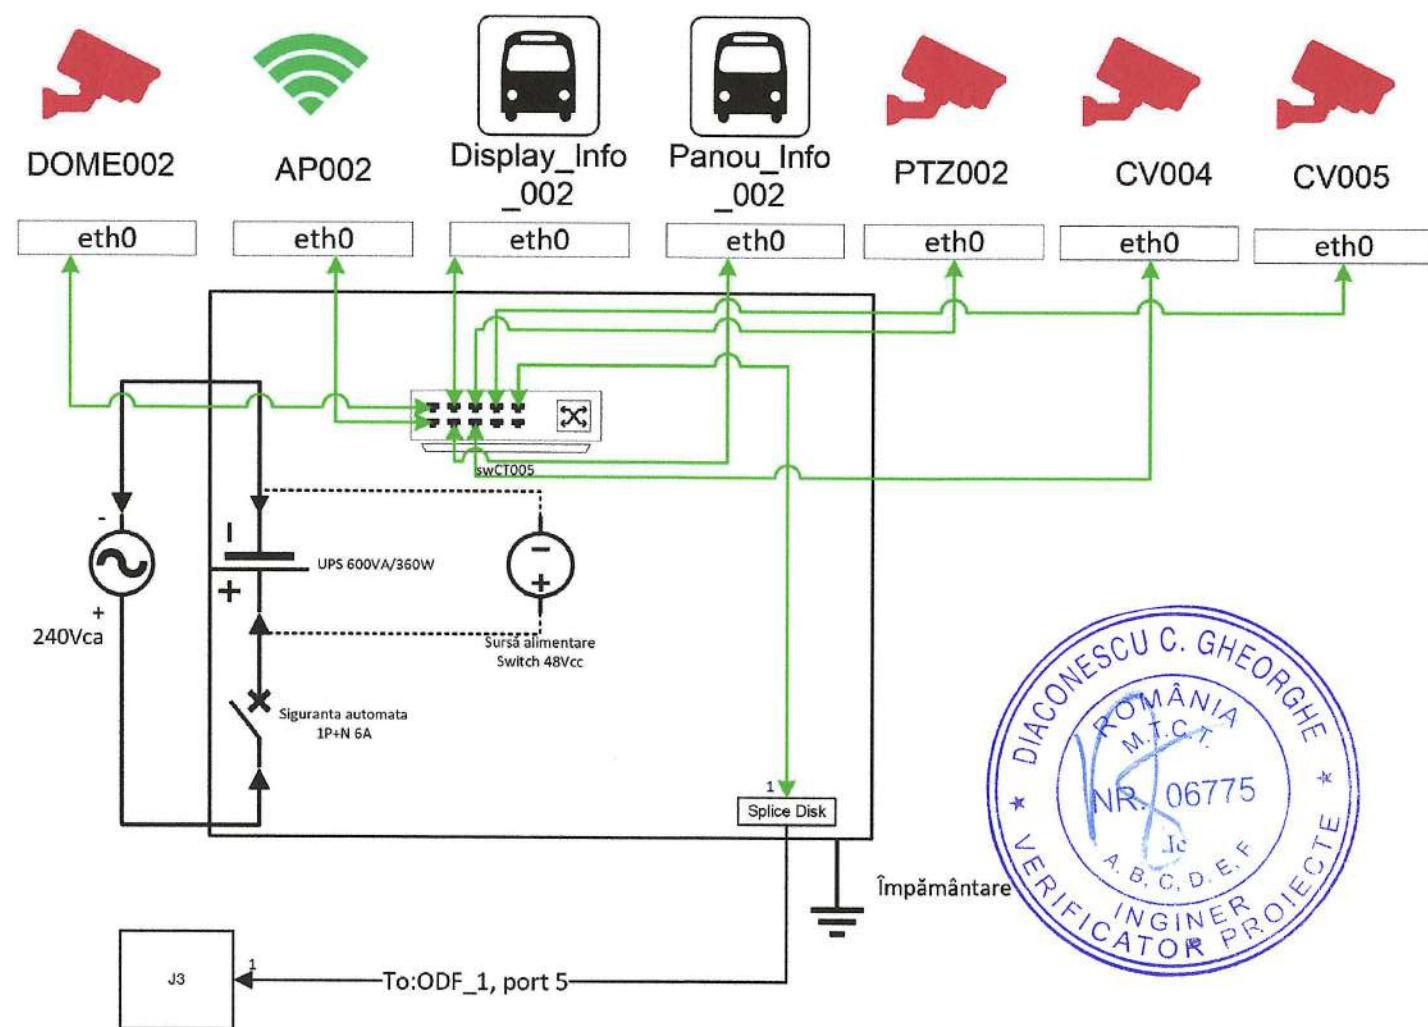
DOME002
AP002
Display_Info _002
Panou_Info _002
PTZ002
CV004
CV005

eth0
eth0
eth0
eth0
eth0
eth0
eth0

swCT005

-
+
240Vca

UPS 600VA/360W

Sursă alimentare Switch 48Vcc

Siguranta automata 1P+N 6A

1
Splice Disk

Împământare

J3
1
To:ODF_1, port 5

DIACONESCU C. GHEORGHE
ROMÂNIA
M.T.C.T.
NR. 06775
Ic
A, B, C, D, E, F
INGINER
VERIFICATOR PROIECTE